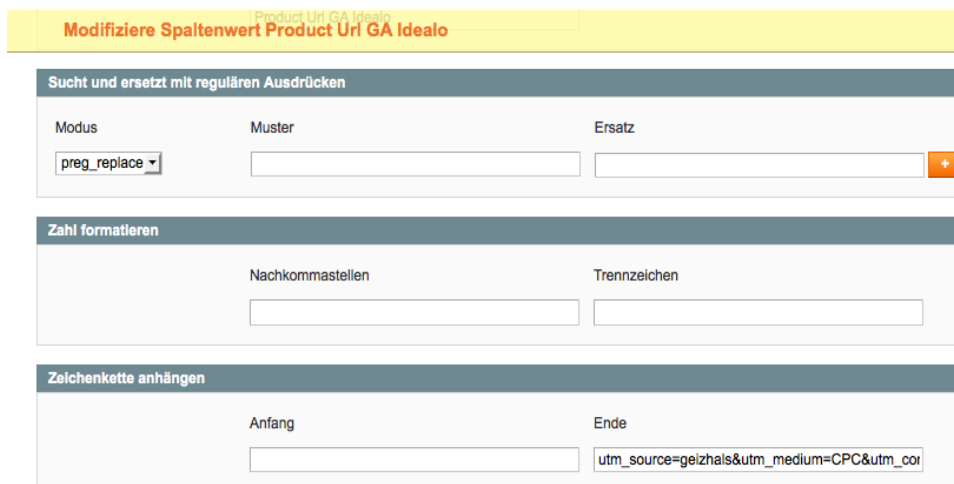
Product Url GA Idealo

Modifiziere Spaltenwert Product Url GA Idealo

Sucht und ersetzt mit regulären Ausdrücken

Modus

preg_replace

Muster

Ersatz

+

Zahl formatieren

Nachkommastellen

Trennzeichen

Zeichenkette anhängen

Anfang

Ende

utm_source=geizhals&utm_medium=CPC&utm_co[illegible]